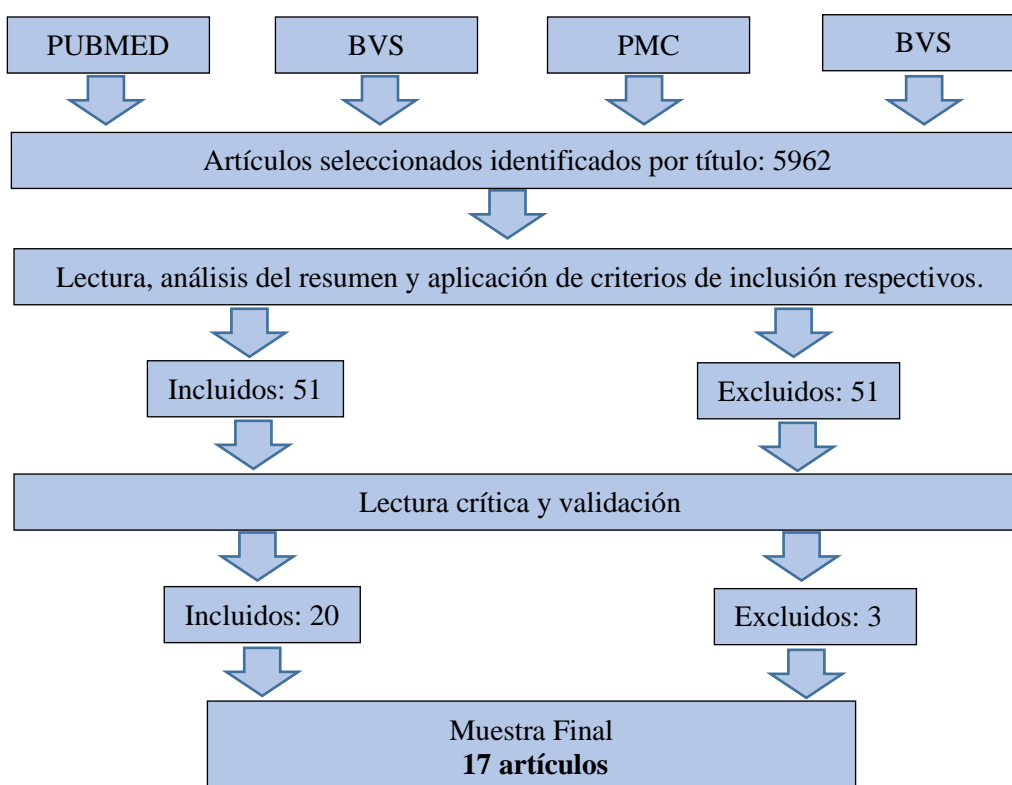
PUBMED

BVS

PMC

BVS

Artículos seleccionados identificados por título: 5962

Lectura, análisis del resumen y aplicación de criterios de inclusión respectivos.

Incluidos: 51

Excluidos: 51

Lectura crítica y validación

Incluidos: 20

Excluidos: 3

Muestra Final
**17 artículos**